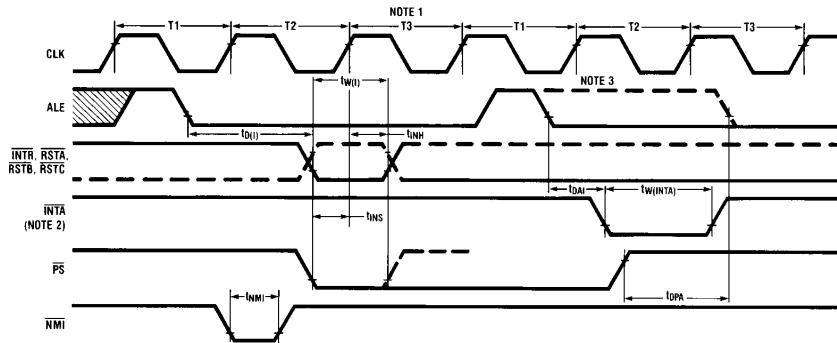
NOTE 1

T1

T2

T3

T1

T2

T3

CLK

ALE

NOTE 3

$t_{W(I)}$

$t_{D(I)}$

$t_{INH}$

$\overline{INTR}$, $\overline{RSTA}$, $\overline{RSTB}$, $\overline{RSTC}$

$t_{DAI}$

$t_{W(INTA)}$

$\overline{INTA}$ (NOTE 2)

$t_{INS}$

$\overline{PS}$

$t_{DPA}$

$t_{NMI}$

$\overline{NMI}$